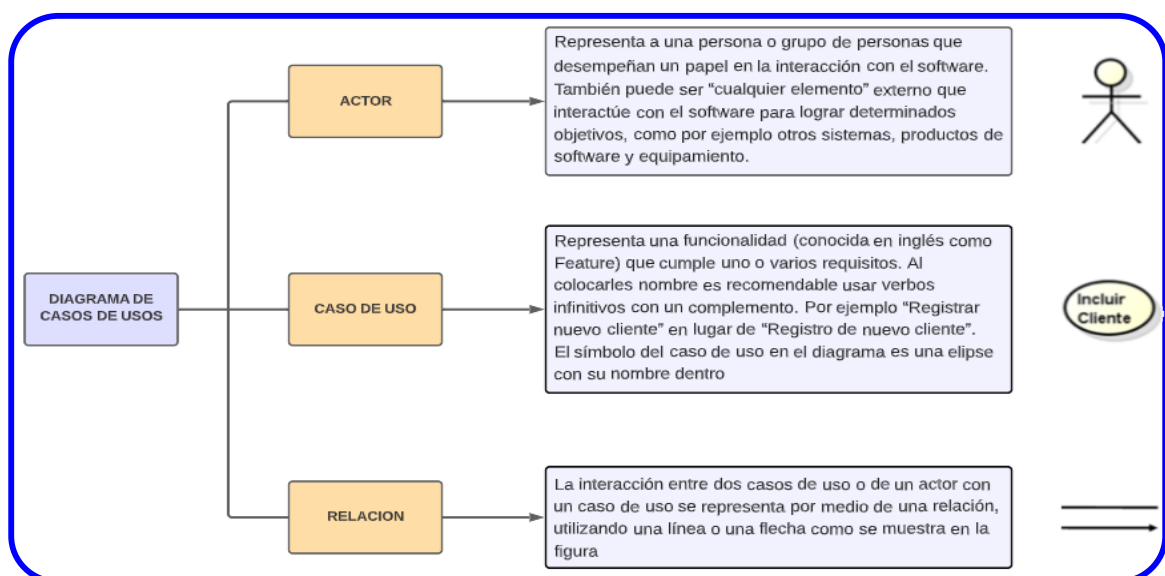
DIAGRAMA DE CASOS DE USOS

ACTOR

Representa a una persona o grupo de personas que desempeñan un papel en la interacción con el software. También puede ser "cualquier elemento" externo que interactúe con el software para lograr determinados objetivos, como por ejemplo otros sistemas, productos de software y equipamiento.

CASO DE USO

Representa una funcionalidad (conocida en inglés como Feature) que cumple uno o varios requisitos. Al colocarles nombre es recomendable usar verbos infinitivos con un complemento. Por ejemplo "Registrar nuevo cliente" en lugar de "Registro de nuevo cliente". El símbolo del caso de uso en el diagrama es una elipse con su nombre dentro

Incluir Cliente

RELACION

La interacción entre dos casos de uso o de un actor con un caso de uso se representa por medio de una relación, utilizando una línea o una flecha como se muestra en la figura